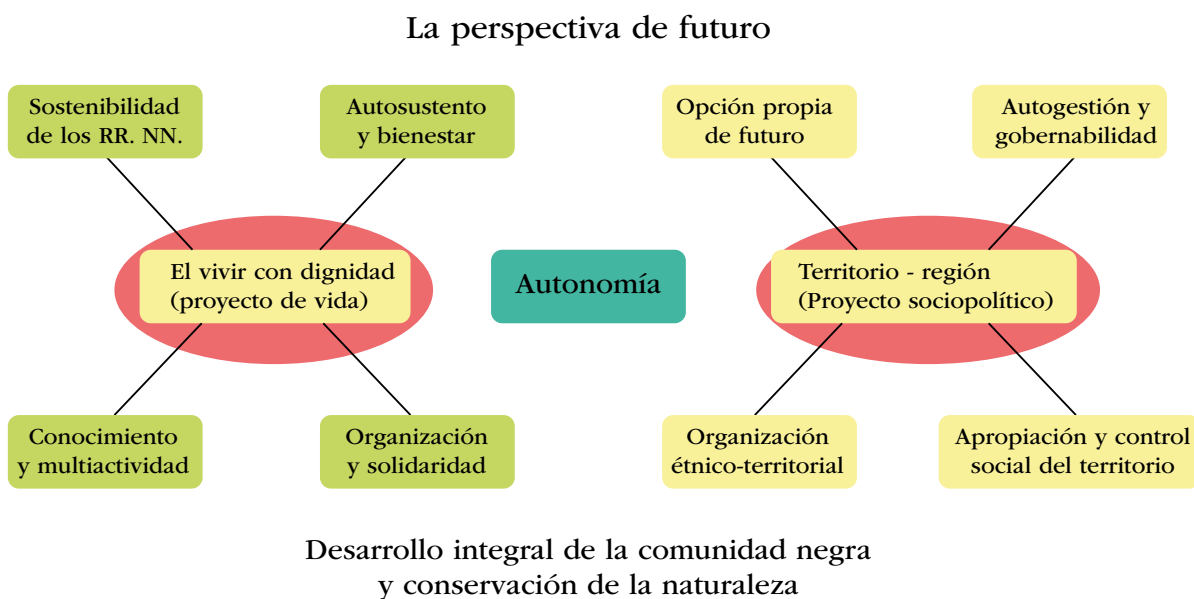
La perspectiva de futuro

Sostenibilidad de los RR. NN.

Autosustento y bienestar

El vivir con dignidad (proyecto de vida)

Conocimiento y multiactividad

Organización y solidaridad

Autonomía

Opción propia de futuro

Autogestión y gobernabilidad

Territorio - región (Proyecto sociopolítico)

Organización étnico-territorial

Apropiación y control social del territorio

Desarrollo integral de la comunidad negra y conservación de la naturaleza